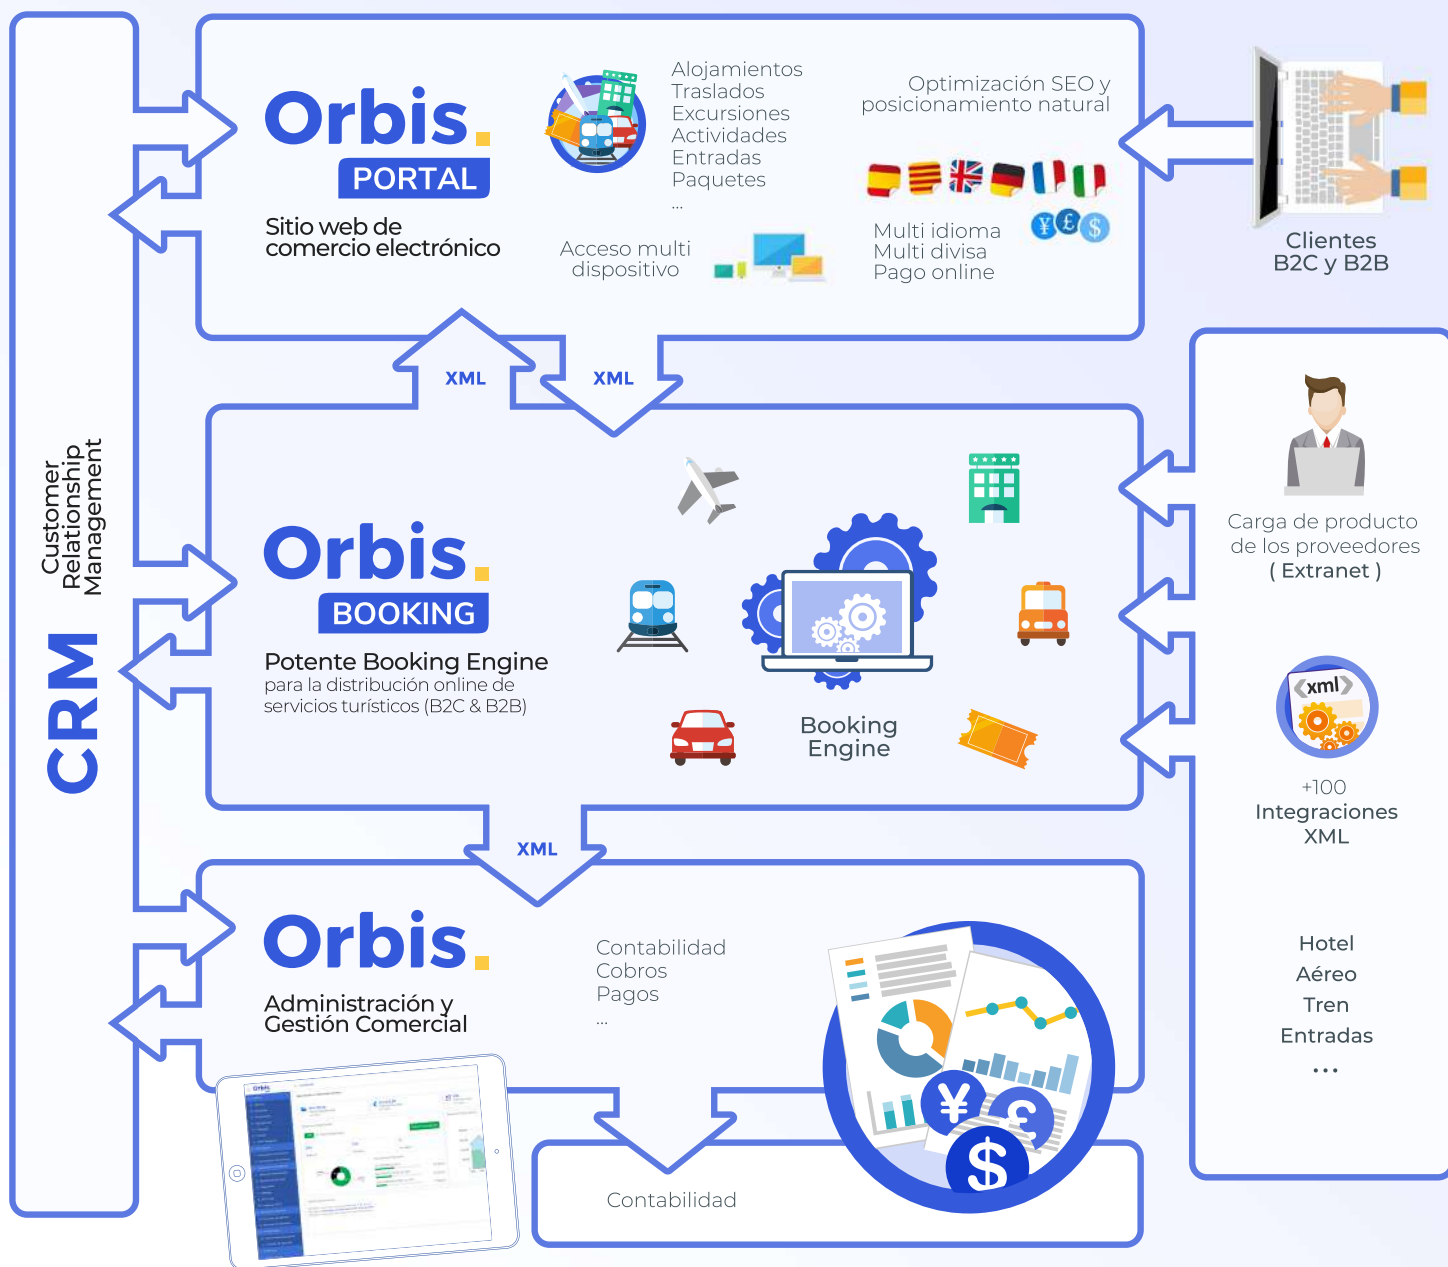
Orbis.
PORTAL
Sitio web de comercio electrónico

Alojamientos
Traslados
Excursiones
Actividades
Entradas
Paquetes
...

Optimización SEO y posicionamiento natural

Acceso multi dispositivo

Multi idioma
Multi divisa
Pago online

Clientes B2C y B2B

XML
XML

Customer Relationship Management

CRM

Orbis.
BOOKING
Potente Booking Engine
para la distribución online de servicios turísticos (B2C & B2B)

Booking Engine

Carga de producto de los proveedores ( Extranet )

xml

+100
Integraciones XML

XML

Orbis.
Administración y Gestión Comercial

Contabilidad
Cobros
Pagos
...

Hotel
Aéreo
Tren
Entradas
...

Contabilidad